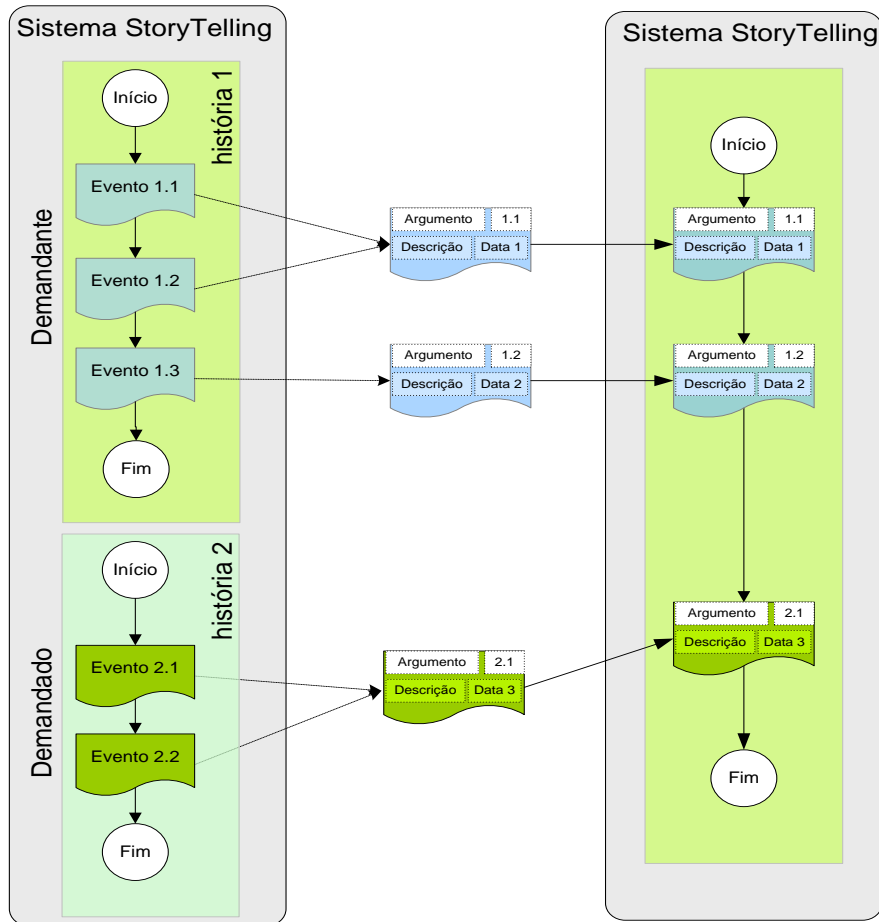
Sistema StoryTelling

Demandante

história 1

Início

Evento 1.1

Evento 1.2

Evento 1.3

Fim

Demandado

história 2

Início

Evento 2.1

Evento 2.2

Fim

Argumento 1.1
Descrição Data 1

Argumento 1.2
Descrição Data 2

Argumento 2.1
Descrição Data 3

Sistema StoryTelling

Início

Argumento 1.1
Descrição Data 1

Argumento 1.2
Descrição Data 2

Argumento 2.1
Descrição Data 3

Fim